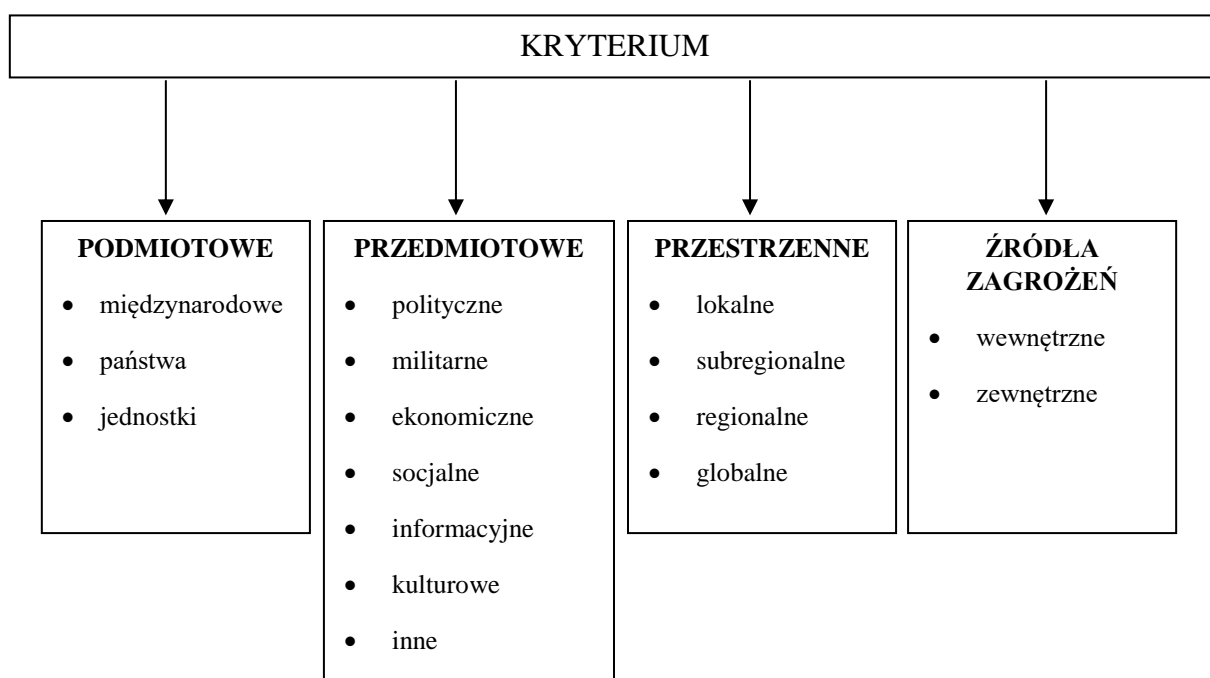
KRYTERIUM

**PODMIOTOWE**
- międzynarodowe
- państwa
- jednostki

**PRZEDMIOTOWE**
- polityczne
- militarne
- ekonomiczne
- socjalne
- informacyjne
- kulturowe
- inne

**PRZESTRZENNE**
- lokalne
- subregionalne
- regionalne
- globalne

**ŹRÓDŁA ZAGROŻEŃ**
- wewnętrzne
- zewnętrzne